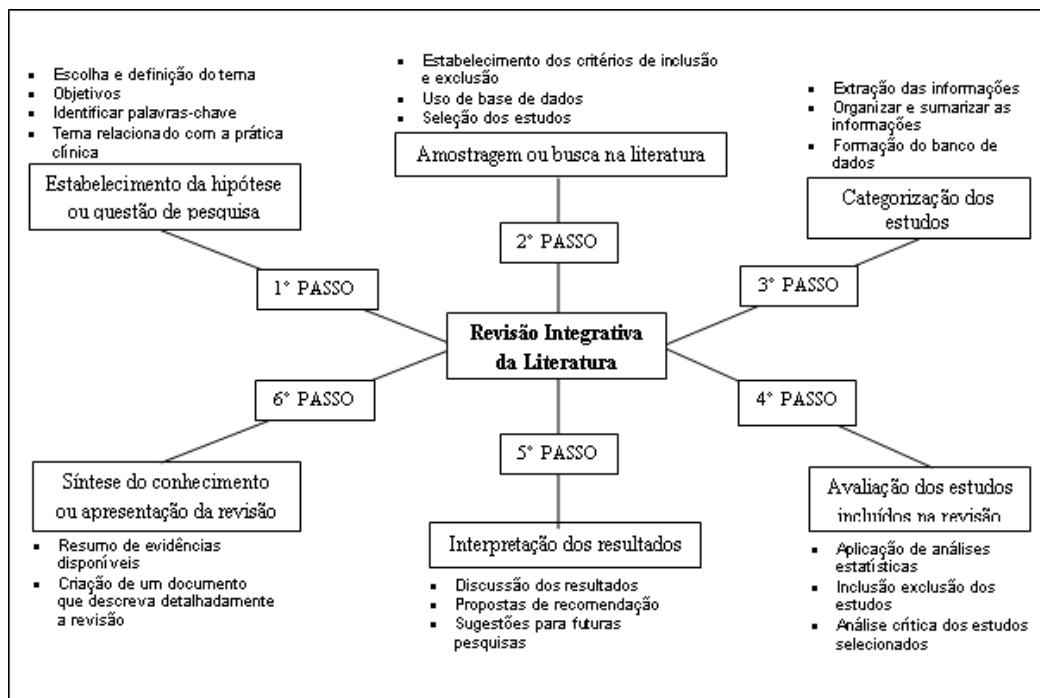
- Escolha e definição do tema
- Objetivos
- Identificar palavras-chave
- Tema relacionado com a prática clínica

Estabelecimento da hipótese ou questão de pesquisa

1° PASSO

- Estabelecimento dos critérios de inclusão e exclusão
- Uso de base de dados
- Seleção dos estudos

Amostragem ou busca na literatura

2° PASSO

- Extração das informações
- Organizar e sumarizar as informações
- Formação do banco de dados

Categorização dos estudos

3° PASSO

Revisão Integrativa da Literatura

6° PASSO

Síntese do conhecimento ou apresentação da revisão

- Resumo de evidências disponíveis
- Criação de um documento que descreva detalhadamente a revisão

5° PASSO

Interpretação dos resultados

- Discussão dos resultados
- Propostas de recomendação
- Sugestões para futuras pesquisas

4° PASSO

Avaliação dos estudos incluídos na revisão

- Aplicação de análises estatísticas
- Inclusão exclusão dos estudos
- Análise crítica dos estudos selecionados